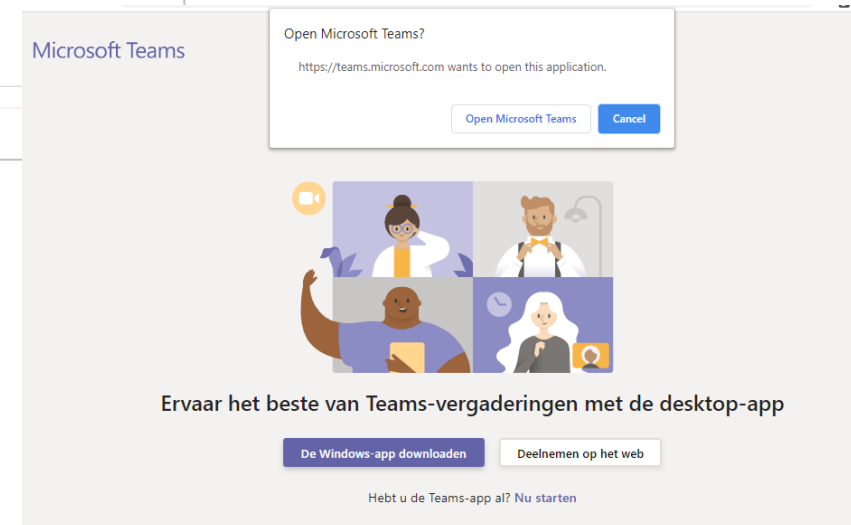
Open Microsoft Teams?

https://teams.microsoft.com wants to open this application.

Open Microsoft Teams

Cancel

Microsoft Teams

Ervaar het beste van Teams-vergaderingen met de desktop-app

De Windows-app downloaden

Deelnemen op het web

Hebt u de Teams-app al? Nu starten